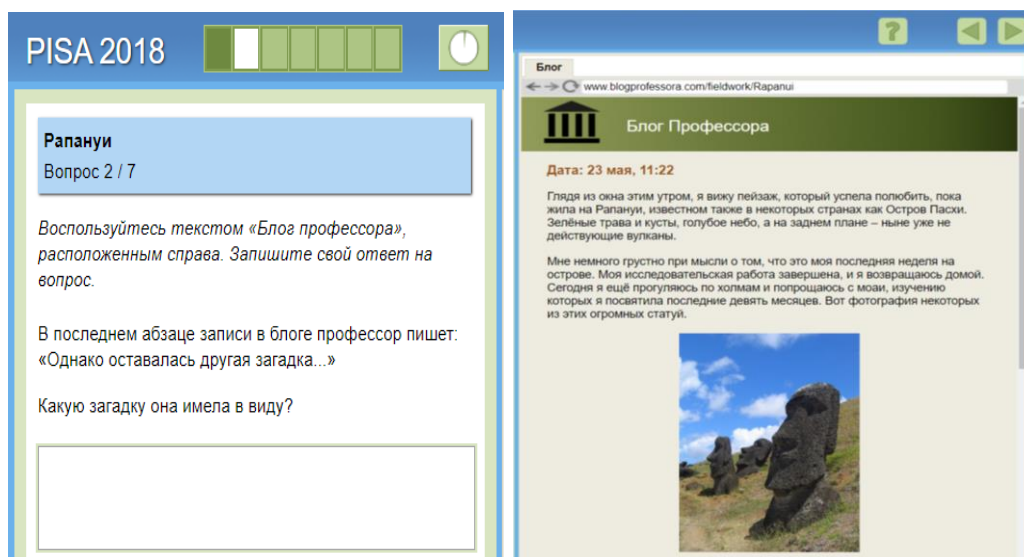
PISA 2018

Рапануи

Вопрос 2 / 7

*Воспользуйтесь текстом «Блог профессора», расположенным справа. Запишите свой ответ на вопрос.*

В последнем абзаце записи в блоге профессор пишет: «Однако оставалась другая загадка...»

Какую загадку она имела в виду?

?

Блог

www.blogprofessora.com/fieldwork/Rapanui

Блог Профессора

Дата: 23 мая, 11:22

Глядя из окна этим утром, я вижу пейзаж, который успела полюбить, пока жила на Рапануи, известном также в некоторых странах как Остров Пасхи. Зелёные трава и кусты, голубое небо, а на заднем плане – ныне уже не действующие вулканы.

Мне немного грустно при мысли о том, что это моя последняя неделя на острове. Моя исследовательская работа завершена, и я возвращаюсь домой. Сегодня я ещё прогуляюсь по холмам и попрощаюсь с моаи, изучению которых я посвятила последние девять месяцев. Вот фотография некоторых из этих огромных статуй.